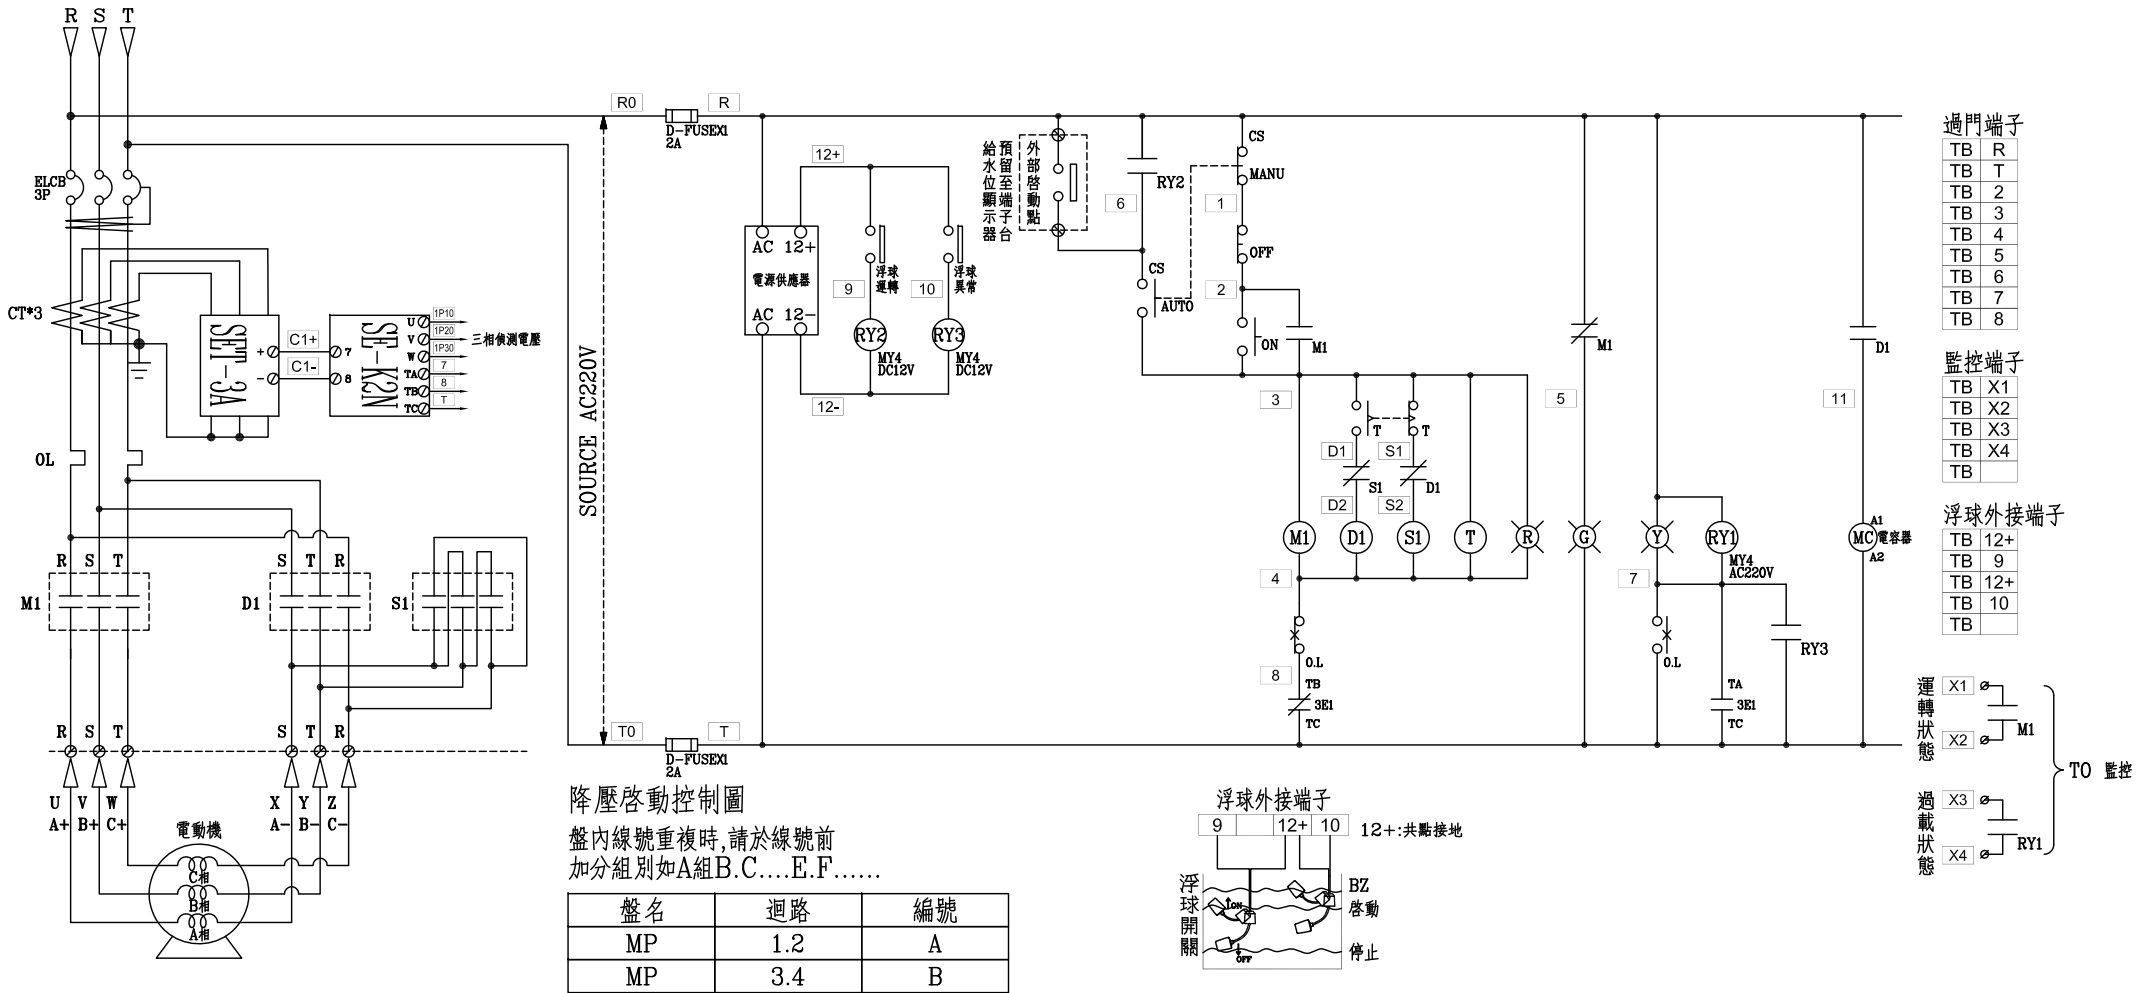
R S T

ELCB 3P

CT*3

SET-3A
+ C1+ 7
− C1- 8

SE-K2N
U 1P10
V 1P20
W 1P30
TA 7
TB 8
TC T
三相偵測電壓

OL

R S T
M1

S T R
D1

S1

R S T
S T R

U V W
A+ B+ C+

X Y Z
A− B− C−

電動機
C相
B相
A相

R0 R
D-FUSEX1 2A

SOURCE AC220V

T0 T
D-FUSEX1 2A

12+
AC 12+
電源供應器
AC 12−
12-

9 浮球運轉
10 浮球異常
RY2 MY4 DC12V
RY3 MY4 DC12V

給水位顯示器
預留至端子台
外部啓動點

6 RY2
CS
1 MANU
OFF
2
CS
AUTO
ON M1

3
D1 S1
T T
S1 D1
D2 S2

M1 D1 S1 T R

4
O.L
8
TB
3E1
TC

5
M1
G

Y RY1
MY4 AC220V
7
O.L
RY3
TA
3E1
TC

11
D1
A1
MC 電容器
A2

過門端子
| TB | R |
|---|---|
| TB | T |
| TB | 2 |
| TB | 3 |
| TB | 4 |
| TB | 5 |
| TB | 6 |
| TB | 7 |
| TB | 8 |

監控端子
| TB | X1 |
|---|---|
| TB | X2 |
| TB | X3 |
| TB | X4 |
| TB | |

浮球外接端子
| TB | 12+ |
|---|---|
| TB | 9 |
| TB | 12+ |
| TB | 10 |
| TB | |

運轉狀態 X1 X2 M1
過載狀態 X3 X4 RY1
TO 監控

降壓啓動控制圖
盤內線號重複時,請於線號前加分組別如A組B.C....E.F......

| 盤名 | 迴路 | 編號 |
|---|---|---|
| MP | 1.2 | A |
| MP | 3.4 | B |

浮球外接端子
9 | | 12+ | 10
12+:共點接地
浮球開關
ON
OFF
BZ
啓動
停止